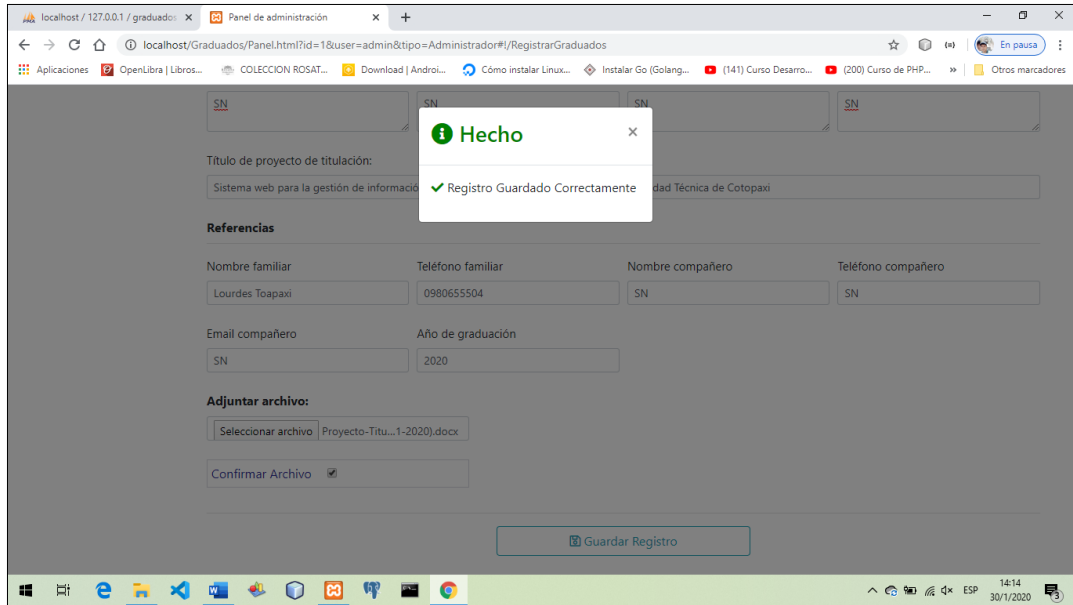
localhost / 127.0.0.1 / graduados ×
Panel de administración ×
+

localhost/Graduados/Panel.html?id=1&user=admin&tipo=Administrador#!/RegistrarGraduados

En pausa

Aplicaciones OpenLibra | Libros... COLECCION ROSAT... Download | Androi... Cómo instalar Linux... Instalar Go (Golang... (141) Curso Desarro... (200) Curso de PHP... » Otros marcadores

SN SN SN SN

Título de proyecto de titulación:

Sistema web para la gestión de informació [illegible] dad Técnica de Cotopaxi

Hecho ×

✔ Registro Guardado Correctamente

Referencias

Nombre familiar
Lourdes Toapaxi

Teléfono familiar
0980655504

Nombre compañero
SN

Teléfono compañero
SN

Email compañero
SN

Año de graduación
2020

Adjuntar archivo:

Seleccionar archivo Proyecto-Titu...1-2020).docx

Confirmar Archivo

Guardar Registro

ESP 14:14 30/1/2020 3